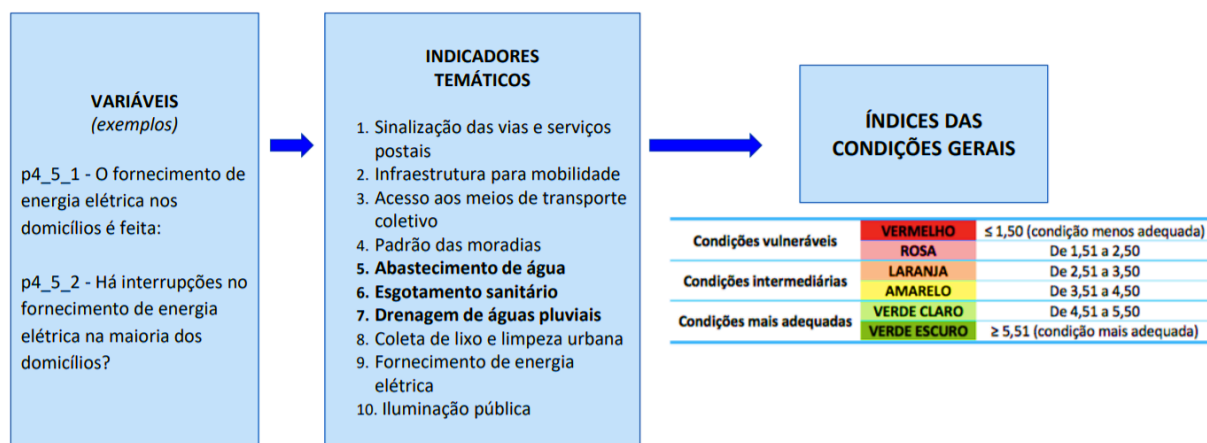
VARIÁVEIS
(exemplos)

p4_5_1 - O fornecimento de energia elétrica nos domicílios é feita:

p4_5_2 - Há interrupções no fornecimento de energia elétrica na maioria dos domicílios?

INDICADORES TEMÁTICOS

1. Sinalização das vias e serviços postais
2. Infraestrutura para mobilidade
3. Acesso aos meios de transporte coletivo
4. Padrão das moradias
5. **Abastecimento de água**
6. **Esgotamento sanitário**
7. **Drenagem de águas pluviais**
8. Coleta de lixo e limpeza urbana
9. Fornecimento de energia elétrica
10. Iluminação pública

ÍNDICES DAS CONDIÇÕES GERAIS

| | | |
|---|---|---|
| Condições vulneráveis | VERMELHO | ≤ 1,50 (condição menos adequada) |
| | ROSA | De 1,51 a 2,50 |
| Condições intermediárias | LARANJA | De 2,51 a 3,50 |
| | AMARELO | De 3,51 a 4,50 |
| Condições mais adequadas | VERDE CLARO | De 4,51 a 5,50 |
| | VERDE ESCURO | ≥ 5,51 (condição mais adequada) |